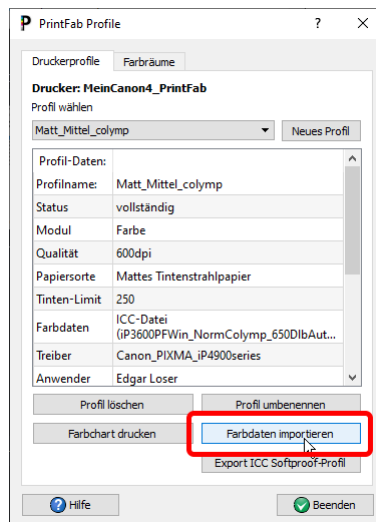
PrintFab Profile ? X

Druckerprofile Farbräume

Drucker: MeinCanon4_PrintFab
Profil wählen

Matt_Mittel_colymp

Neues Profil

| Profil-Daten: | |
|---|---|
| Profilname: | Matt_Mittel_colymp |
| Status | vollständig |
| Modul | Farbe |
| Qualität | 600dpi |
| Papiersorte | Mattes Tintenstrahlpapier |
| Tinten-Limit | 250 |
| Farbdaten | ICC-Datei (iP3600PFWin_NormColymp_650DlbAut... |
| Treiber | Canon_PIXMA_iP4900series |
| Anwender | Edgar Loser |

Profil löschen
Profil umbenennen
Farbchart drucken
Farbdaten importieren
Export ICC Softproof-Profil

Hilfe
Beenden